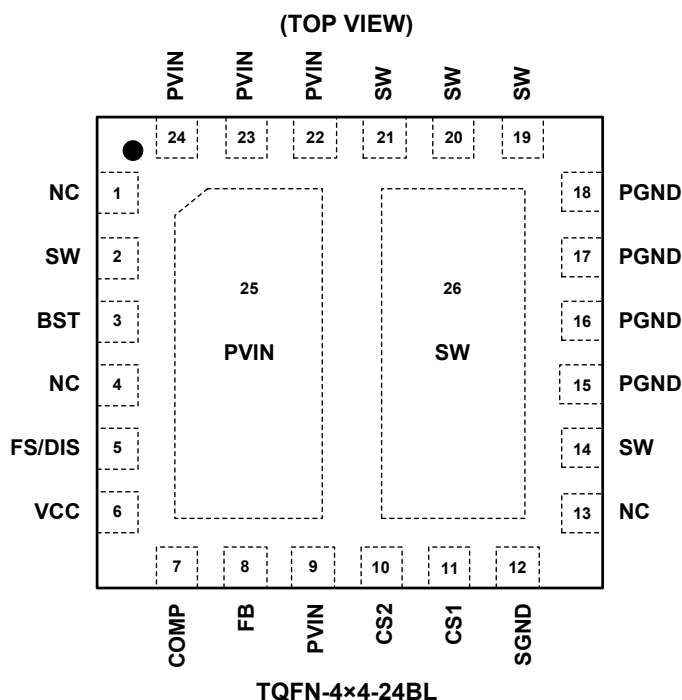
(TOP VIEW)

PVIN PVIN PVIN SW SW SW

24 23 22 21 20 19

NC 1
SW 2
BST 3
NC 4
FS/DIS 5
VCC 6

25
PVIN

26
SW

18 PGND
17 PGND
16 PGND
15 PGND
14 SW
13 NC

7 8 9 10 11 12

COMP FB PVIN CS2 CS1 SGND

TQFN-4×4-24BL